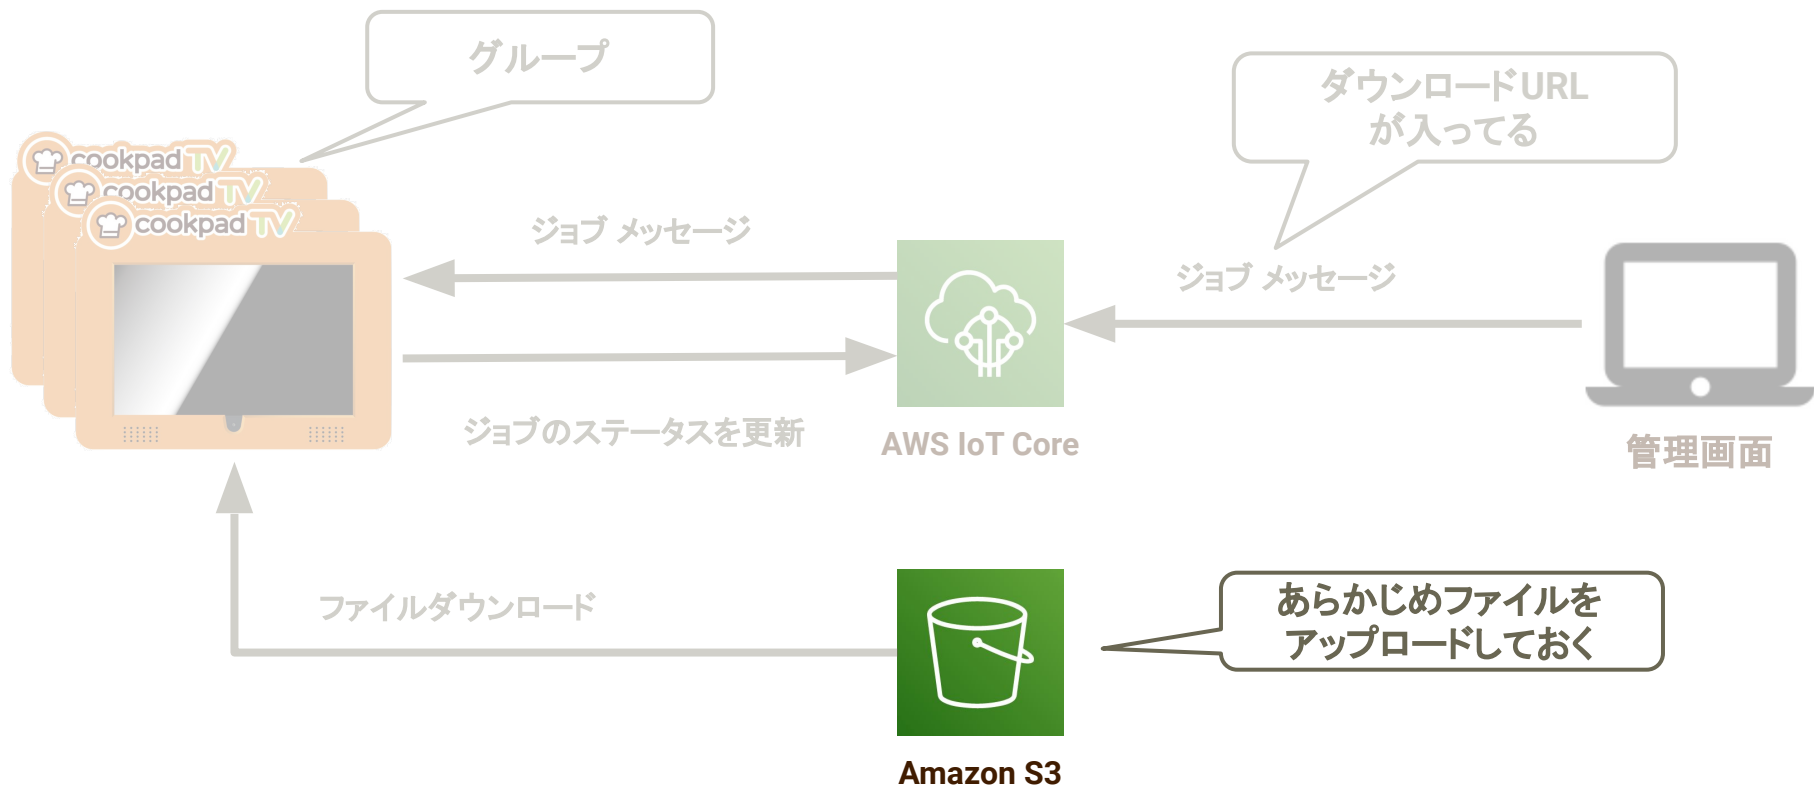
グループ

ダウンロードURL
が入ってる

cookpad TV
cookpad TV
cookpad TV

ジョブ メッセージ

ジョブ メッセージ

ジョブのステータスを更新

AWS IoT Core

管理画面

ファイルダウンロード

あらかじめファイルを
アップロードしておく

Amazon S3